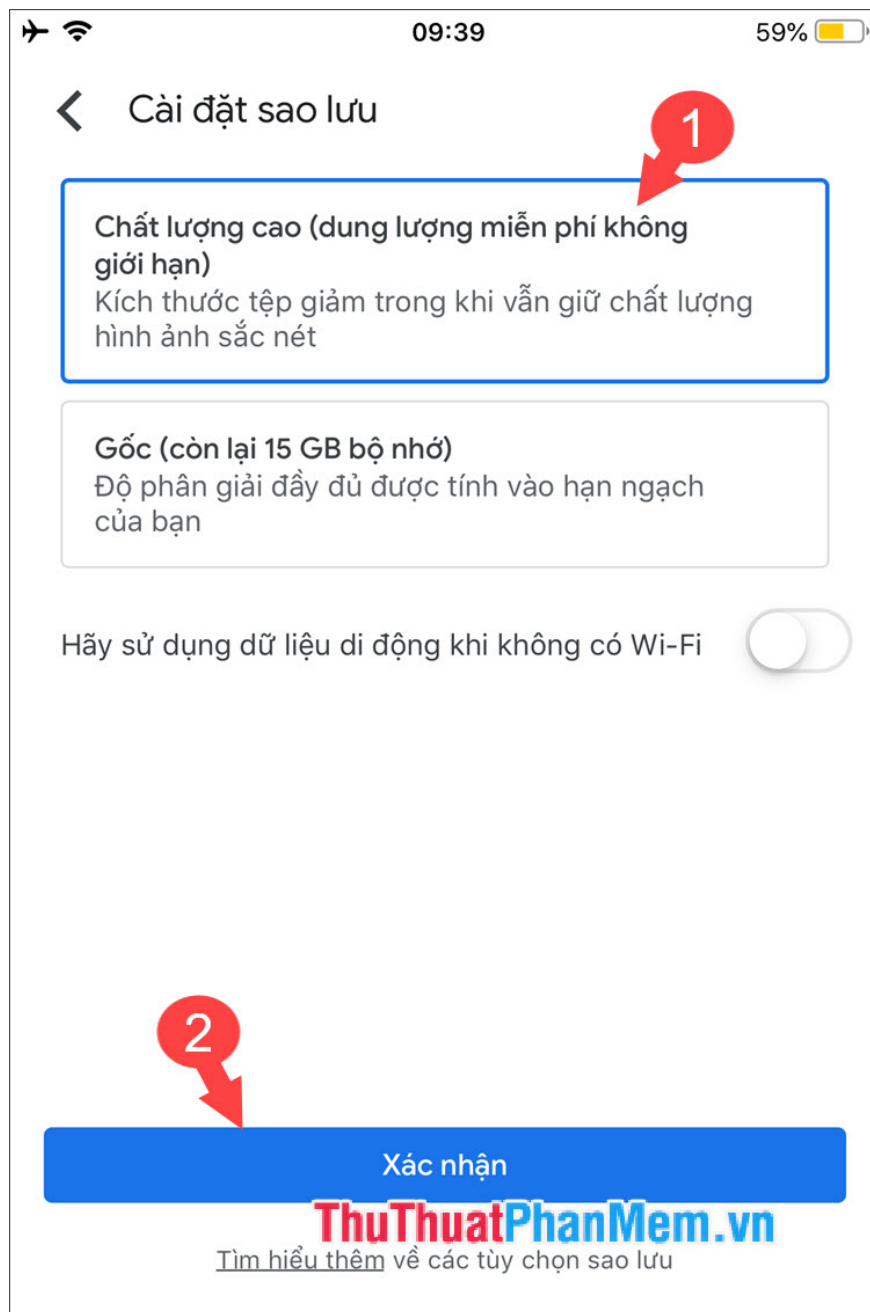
09:39

59%

Cài đặt sao lưu

1

Chất lượng cao (dung lượng miễn phí không giới hạn)
Kích thước tệp giảm trong khi vẫn giữ chất lượng hình ảnh sắc nét

Gốc (còn lại 15 GB bộ nhớ)
Độ phân giải đầy đủ được tính vào hạn ngạch của bạn

Hãy sử dụng dữ liệu di động khi không có Wi-Fi

2

Xác nhận

ThuThuatPhanMem.vn

Tìm hiểu thêm về các tùy chọn sao lưu